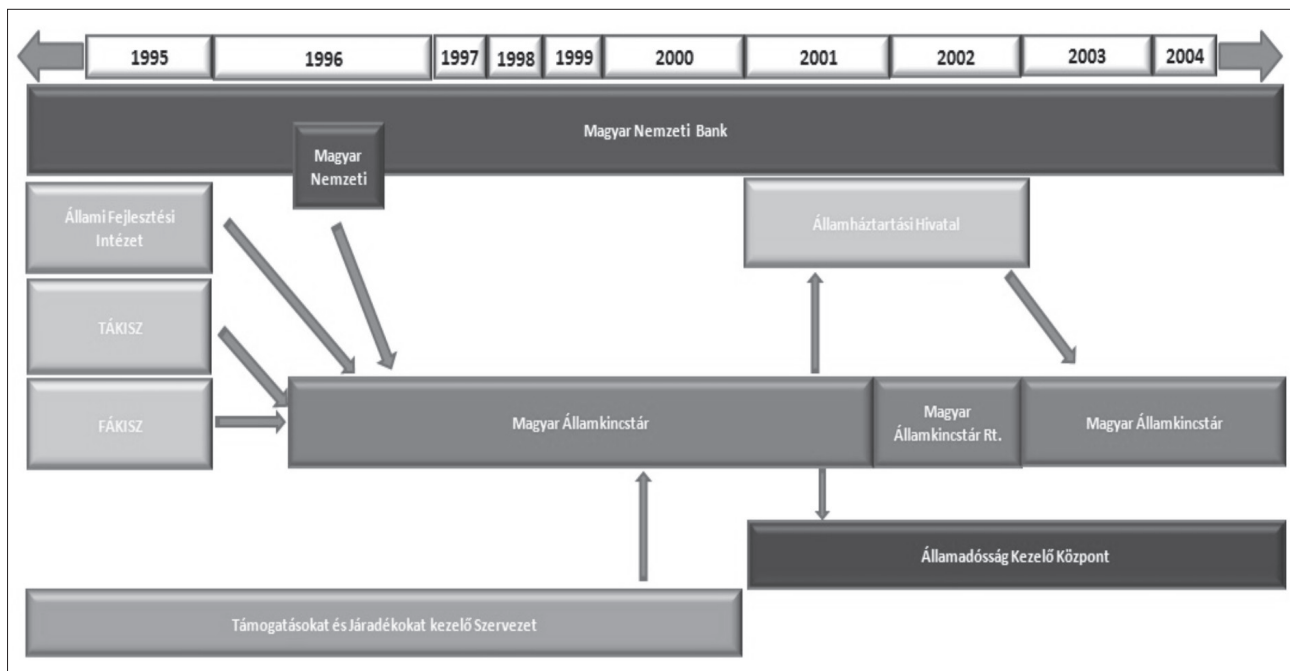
1995
1996
1997
1998
1999
2000
2001
2002
2003
2004

Magyar Nemzeti Bank

Magyar Nemzeti

Állami Fejlesztési Intézet

Államháztartási Hivatal

TÁKISZ

FÁKISZ

Magyar Államkincstár

Magyar Államkincstár Rt.

Magyar Államkincstár

Államadósság Kezelő Központ

Támogatásokat és Járadékokat kezelő Szervezet